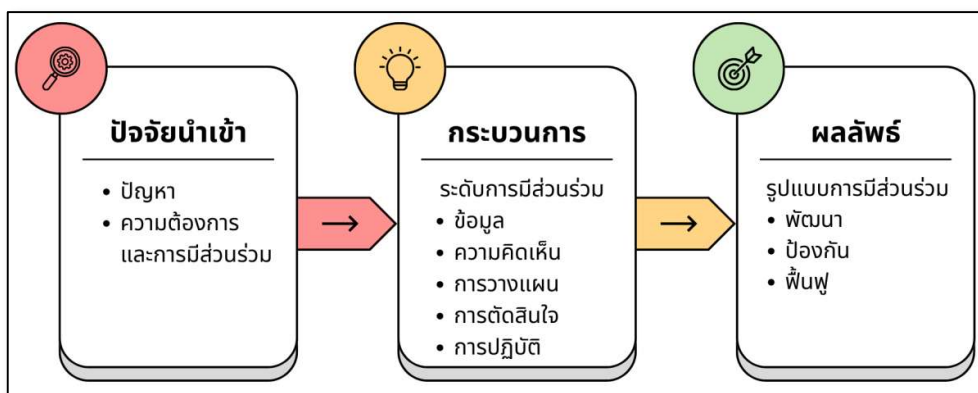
ปัจจัยนำเข้า

• ปัญหา
• ความต้องการและการมีส่วนร่วม

→

กระบวนการ

ระดับการมีส่วนร่วม
• ข้อมูล
• ความคิดเห็น
• การวางแผน
• การตัดสินใจ
• การปฏิบัติ

→

ผลลัพธ์

รูปแบบการมีส่วนร่วม
• พัฒนา
• ป้องกัน
• ฟื้นฟู